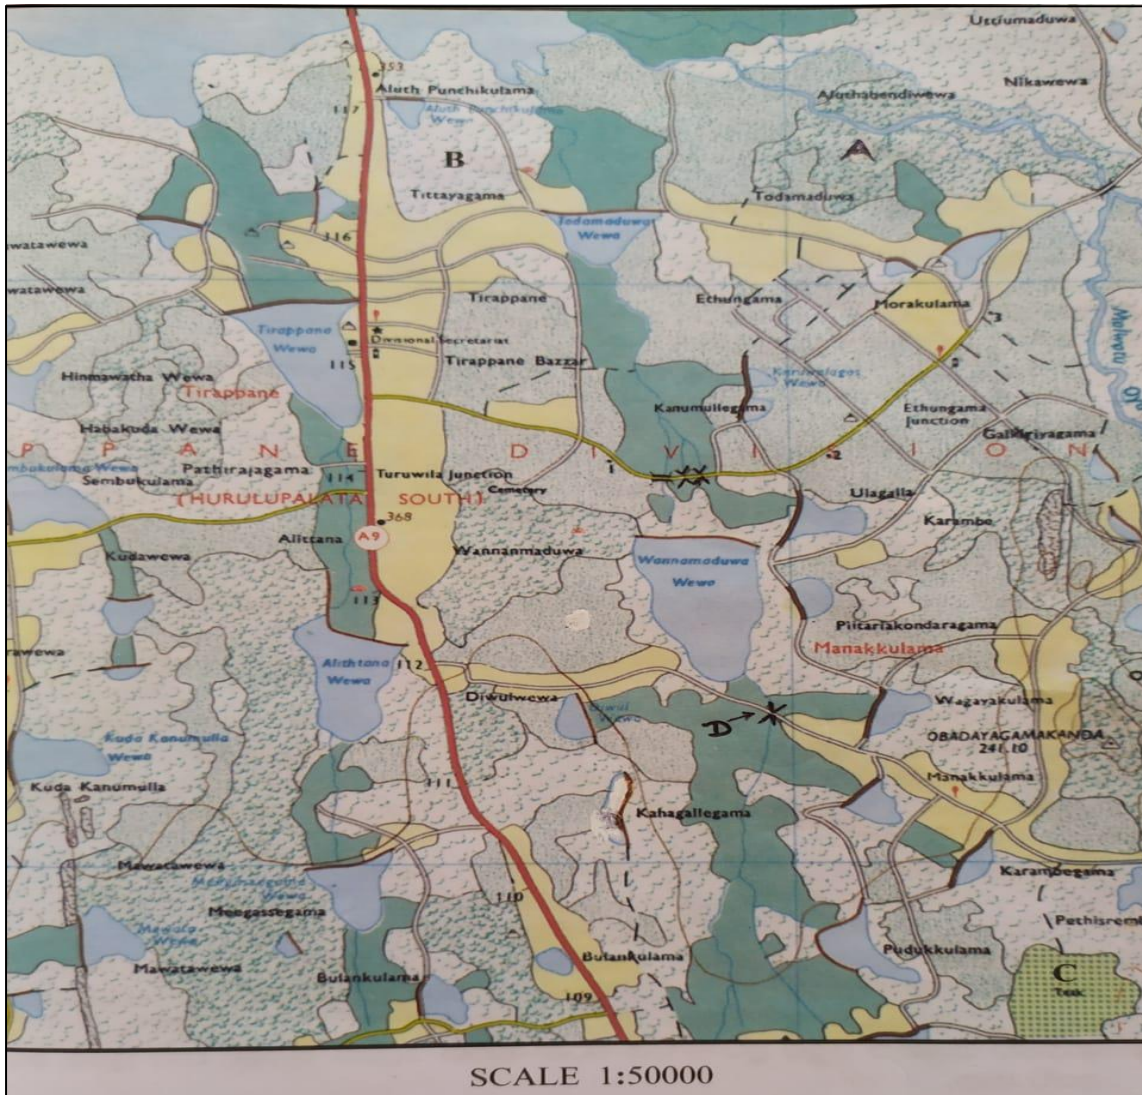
Uttiumaduwa
Nikawewa
353
Aluth Punchikulama
117
Aluth Punchikulama Wewa
Aluthabendiwewa
B
A
Tittayagama
Todamaduwa
Todamaduwa Wewa
116
watawewa
watawewa
Tirappane
Ethungama
Morakulama
3
Malwatu Oya
Tirappane Wewa
Divisional Secretariat
115
Tirappane Bazzar
Hinmawatha Wewa
Tirappane
Kanuwilagas Wewa
Kanumullegama
Ethungama Junction
Habakuda Wewa
P A N E D I V I S I O N
Galkiriyagama
mbukulama Wewa
Pathirajagama
Sembukulama
114
Turuwila Junction
Cemetery
1
2
(HURULUPALATA SOUTH)
368
Ulagalla
Karambe
A9
Alittana
Kudawewa
Wannanmaduwa
Wannamaduwa Wewa
113
Piitarlakondaragama
Manakkulama
awewa
Alithtana Wewa
112
Diwulwewa
Diwul Wewa
Wagayakulama
D
OBADAYAGAMAKANDA 241.10
Kuda Kanumulla Wewa
Kuda Kanumulla
111
Manakkulama
Kahagallegama
Mawatawewa
Karambegama
Meegassegama Wewa
Meegassegama
110
Pethisrem
Mawata Wewa
Pudukkulama
Mawatawewa
Bulankulama
Bulankulama
C
109
Teak
SCALE 1:50000